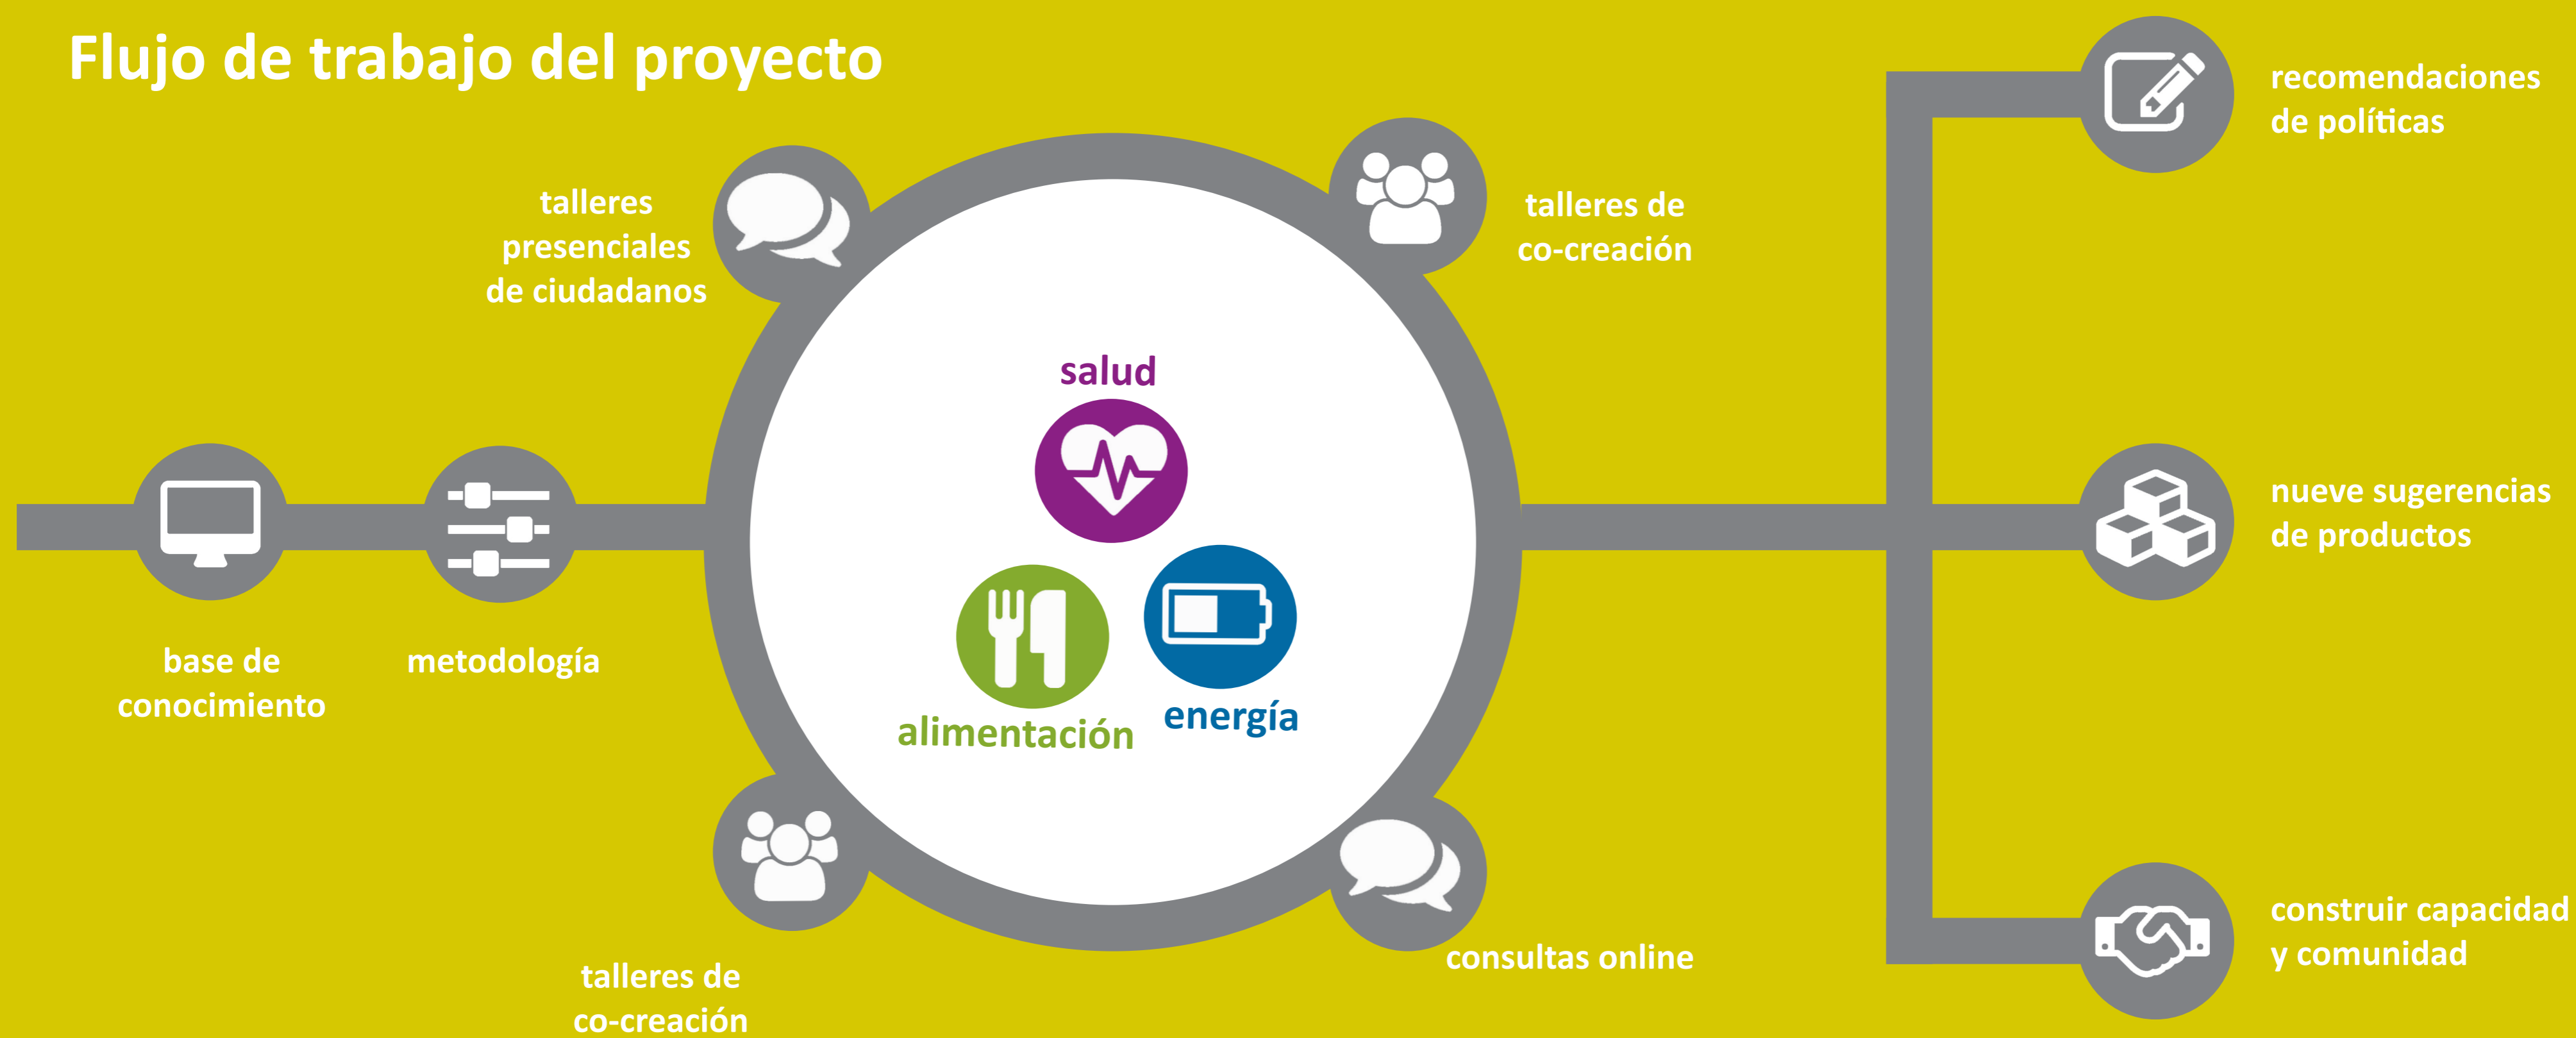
Flujo de trabajo del proyecto

base de conocimiento

metodología

talleres presenciales de ciudadanos

talleres de co-creación

salud

alimentación

energía

talleres de co-creación

consultas online

recomendaciones de políticas

nueve sugerencias de productos

construir capacidad y comunidad